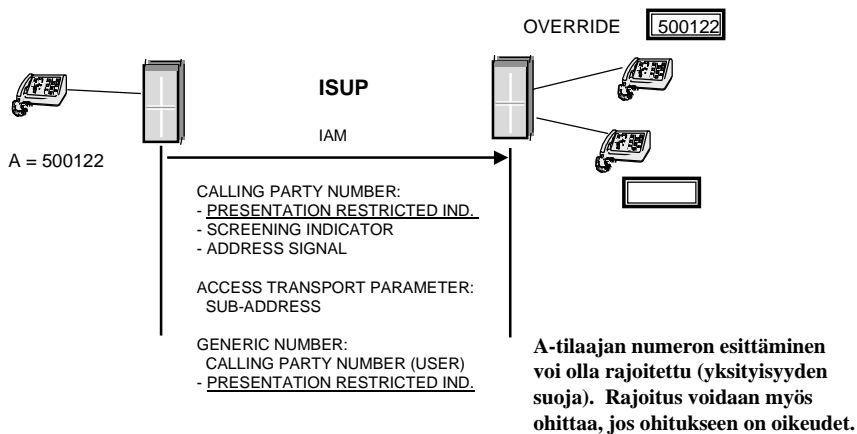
OVERRIDE 500122

ISUP

IAM

A = 500122

CALLING PARTY NUMBER:
- PRESENTATION RESTRICTED IND.
- SCREENING INDICATOR
- ADDRESS SIGNAL

ACCESS TRANSPORT PARAMETER:
SUB-ADDRESS

GENERIC NUMBER:
CALLING PARTY NUMBER (USER)
- PRESENTATION RESTRICTED IND.

A-tilaajan numeron esittäminen voi olla rajoitettu (yksityisyyden suoja). Rajoitus voidaan myös ohittaa, jos ohitukseen on oikeudet.